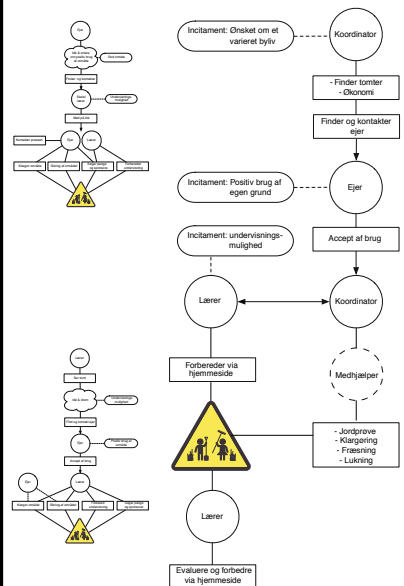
Ejer

Ikk & ønske om positiv brug af område

Give område

Finder og kontakter

Skabe læner

Undervisnings-mulighed

Medhjælper

Kontakter proces

Ejer

Lærer

Klargør område

Startup af område

Fælges forløb og dokumentere

Fortsætte undervisning

Lærer

Ser kort

Ikk & ønsk

Undervisnings-mulighed

Finder og kontakter ejer

Positiv brug af område

Accept af brug

Ejer

Lærer

Klargør område

Startup af område

Fortsætte undervisning

Fælges forløb og dokumentere

Incitament: Ønsket om et varieret byliv

Koordinator

- Finder tomter
- Økonomi

Finder og kontakter ejer

Incitament: Positiv brug af egen grund

Ejer

Accept af brug

Incitament: undervisnings-mulighed

Lærer

Koordinator

Forbereder via hjemmeside

Medhjælper

- Jordprøve
- Klargøring
- Fræsning
- Lukning

Lærer

Evaluere og forbedre via hjemmeside